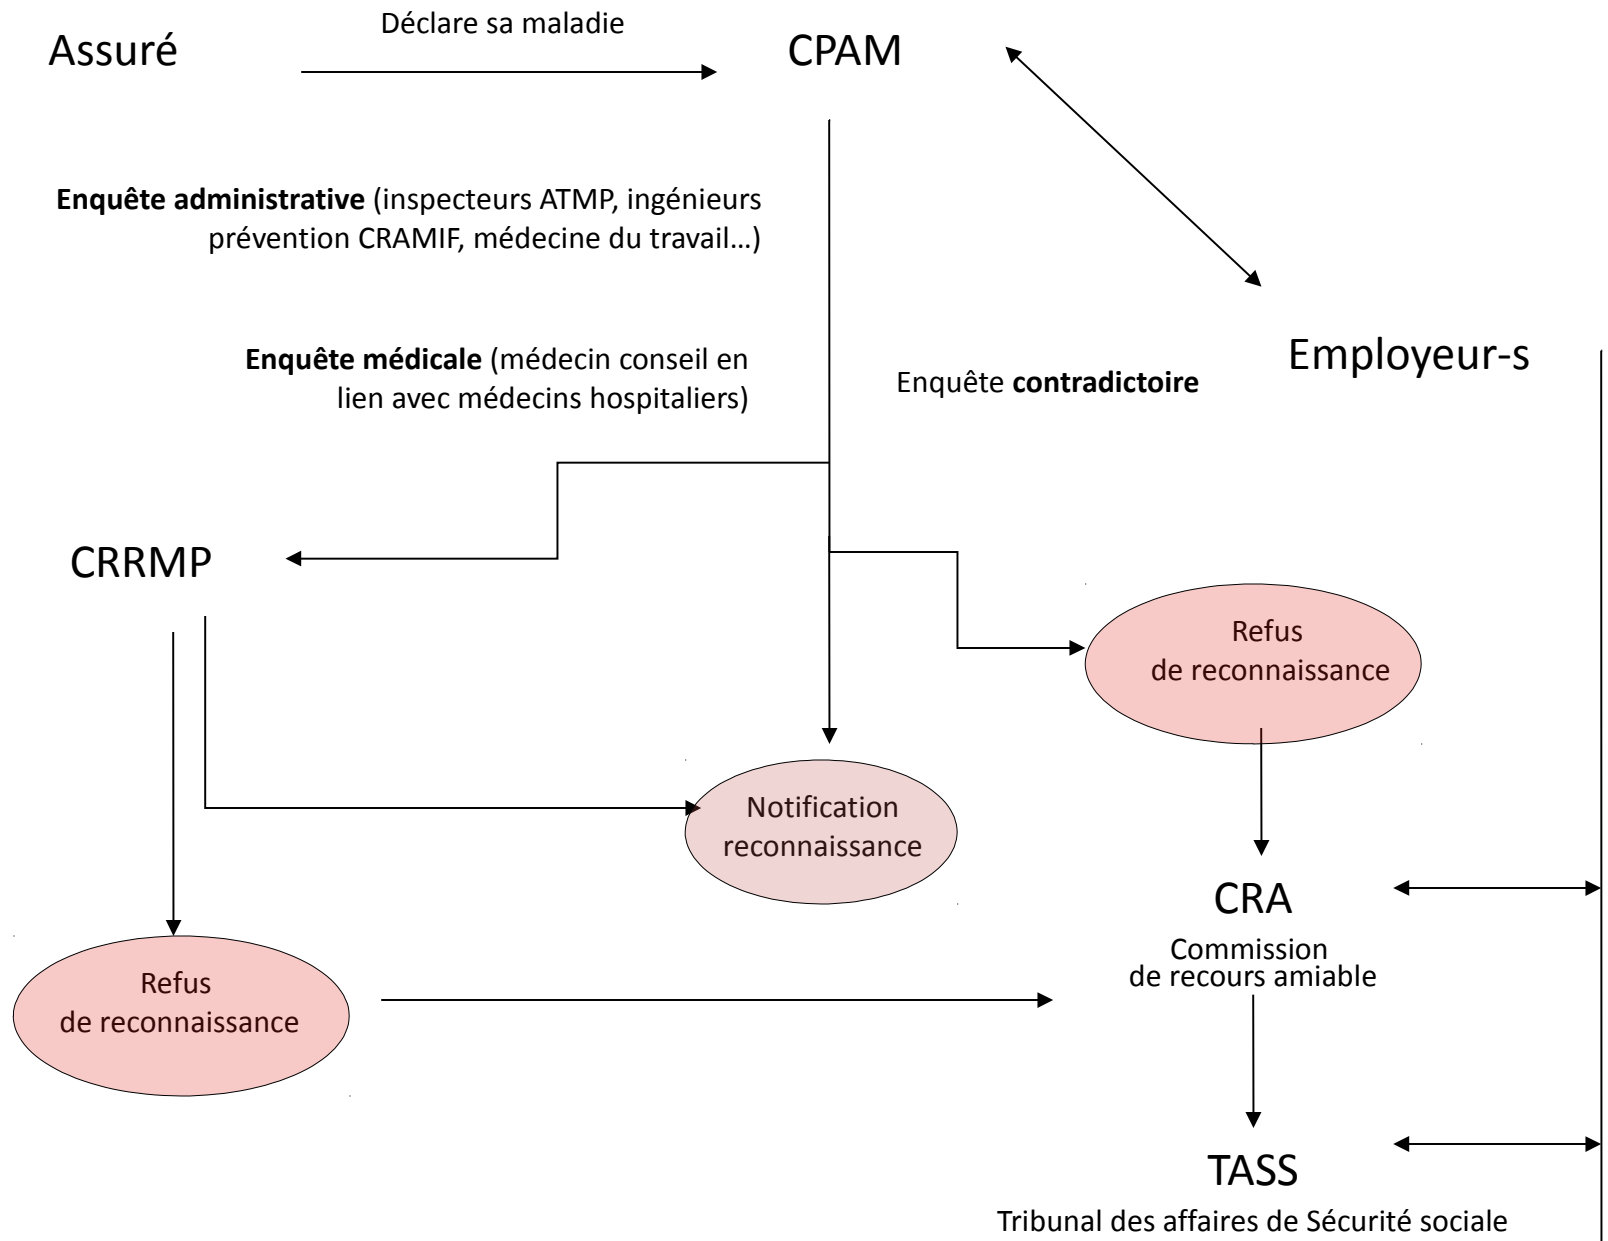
Assuré

Déclare sa maladie

CPAM

Enquête administrative (inspecteurs ATMP, ingénieurs prévention CRAMIF, médecine du travail…)

Enquête médicale (médecin conseil en lien avec médecins hospitaliers)

Enquête contradictoire

Employeur-s

CRRMP

Refus de reconnaissance

Notification reconnaissance

CRA

Commission de recours amiable

Refus de reconnaissance

TASS

Tribunal des affaires de Sécurité sociale